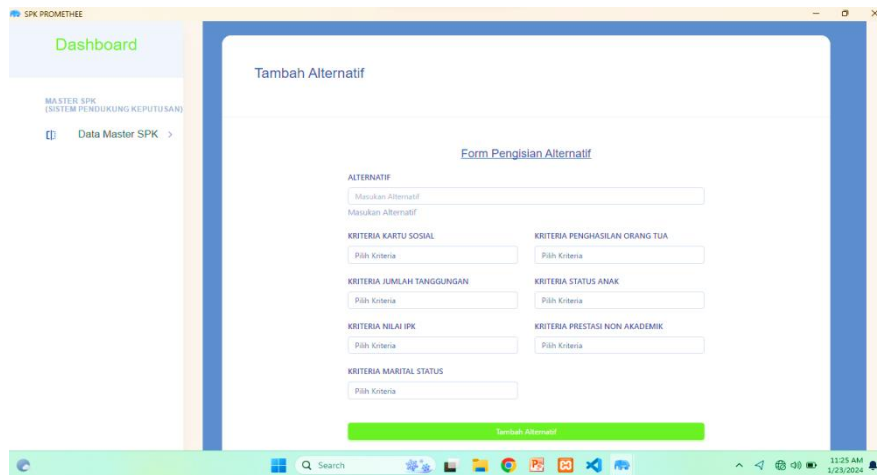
SPK PROMETHEE

Dashboard

MASTER SPK
(SISTEM PENDUKUNG KEPUTUSAN)

Data Master SPK >

Tambah Alternatif

Form Pengisian Alternatif

ALTERNATIF

Masukan Alternatif

Masukan Alternatif

KRITERIA KARTU SOSIAL

Pilih Kriteria

KRITERIA PENGHASILAN ORANG TUA

Pilih Kriteria

KRITERIA JUMLAH TANGGUNGAN

Pilih Kriteria

KRITERIA STATUS ANAK

Pilih Kriteria

KRITERIA NILAI IPK

Pilih Kriteria

KRITERIA PRESTASI NON AKADEMIK

Pilih Kriteria

KRITERIA MARITAL STATUS

Pilih Kriteria

Tambah Alternatif

Search

11:25 AM
1/23/2024